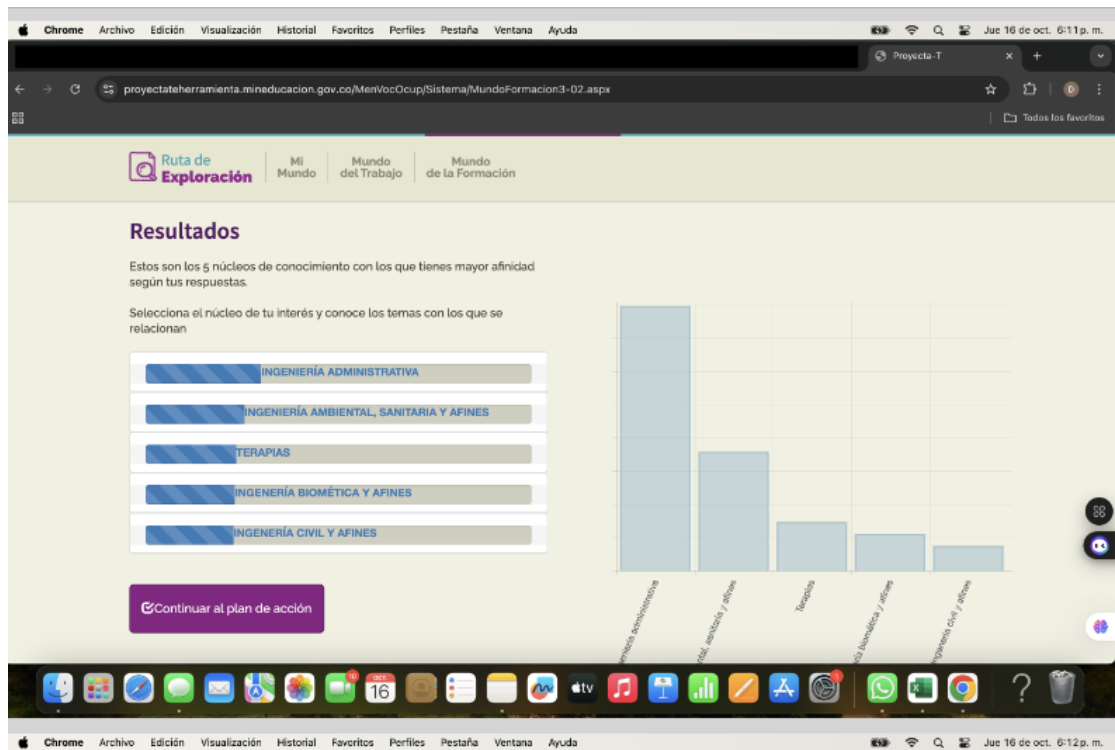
Chrome Archivo Edición Visualización Historial Favoritos Perfiles Pestaña Ventana Ayuda Jue 16 de oct. 6:11 p. m.

Proyecta-T

proyectateherramienta.mineducacion.gov.co/MenVocOcup/Sistema/MundoFormacion3-02.aspx

Todos los favoritos

Ruta de Exploración | Mi Mundo | Mundo del Trabajo | Mundo de la Formación

Resultados

Estos son los 5 núcleos de conocimiento con los que tienes mayor afinidad según tus respuestas.

Selecciona el núcleo de tu interés y conoce los temas con los que se relacionan

INGENIERÍA ADMINISTRATIVA

INGENIERÍA AMBIENTAL, SANITARIA Y AFINES

TERAPIAS

INGENIERÍA BIOMÉTICA Y AFINES

INGENERÍA CIVIL Y AFINES

Continuar al plan de acción

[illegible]eniería administrativa

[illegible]ntal, sanitaria y afines

Terapias

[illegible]a biomética y afines

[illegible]ngenería civil y afines

16

Chrome Archivo Edición Visualización Historial Favoritos Perfiles Pestaña Ventana Ayuda Jue 16 de oct. 6:12 p. m.